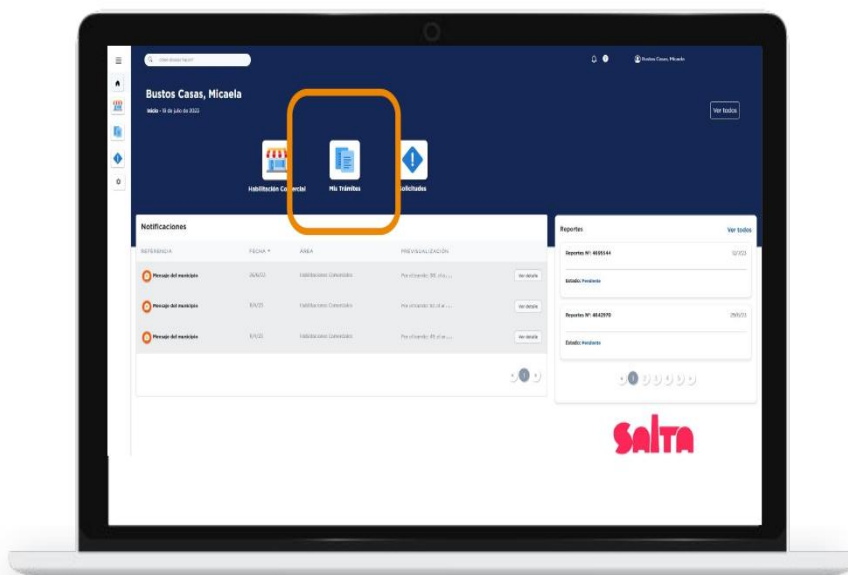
¿Qué desea hacer?

Bustos Casas, Micaela

Bustos Casas, Micaela

Inicio - 18 de julio de 2023

Ver todos

Habilitación Comercial

Mis Trámites

Solicitudes

Notificaciones

| REFERENCIA | FECHA | ÁREA | PREVISUALIZACIÓN | |
|---|---|---|---|---|
| Mensaje del municipio | 26/6/23 | Habilitaciones Comerciales | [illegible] | Ver detalle |
| Mensaje del municipio | 8/6/23 | Habilitaciones Comerciales | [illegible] | Ver detalle |
| Mensaje del municipio | 5/1/23 | Habilitaciones Comerciales | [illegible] | Ver detalle |

1

Reportes

Ver todos

Reportes N°: 4605544

12/7/23

Estado: Pendiente

Reportes N°: 4642970

29/6/23

Estado: Pendiente

SALTA